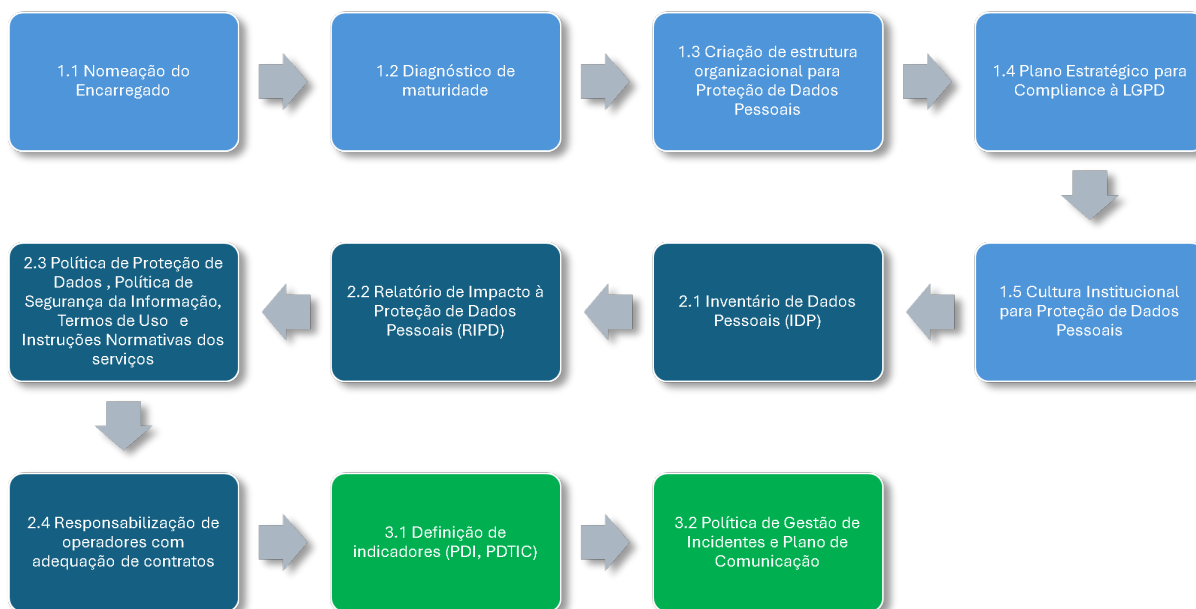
1.1 Nomeação do Encarregado

1.2 Diagnóstico de maturidade

1.3 Criação de estrutura organizacional para Proteção de Dados Pessoais

1.4 Plano Estratégico para Compliance à LGPD

1.5 Cultura Institucional para Proteção de Dados Pessoais

2.1 Inventário de Dados Pessoais (IDP)

2.2 Relatório de Impacto à Proteção de Dados Pessoais (RIPD)

2.3 Política de Proteção de Dados , Política de Segurança da Informação, Termos de Uso e Instruções Normativas dos serviços

2.4 Responsabilização de operadores com adequação de contratos

3.1 Definição de indicadores (PDI, PDTIC)

3.2 Política de Gestão de Incidentes e Plano de Comunicação